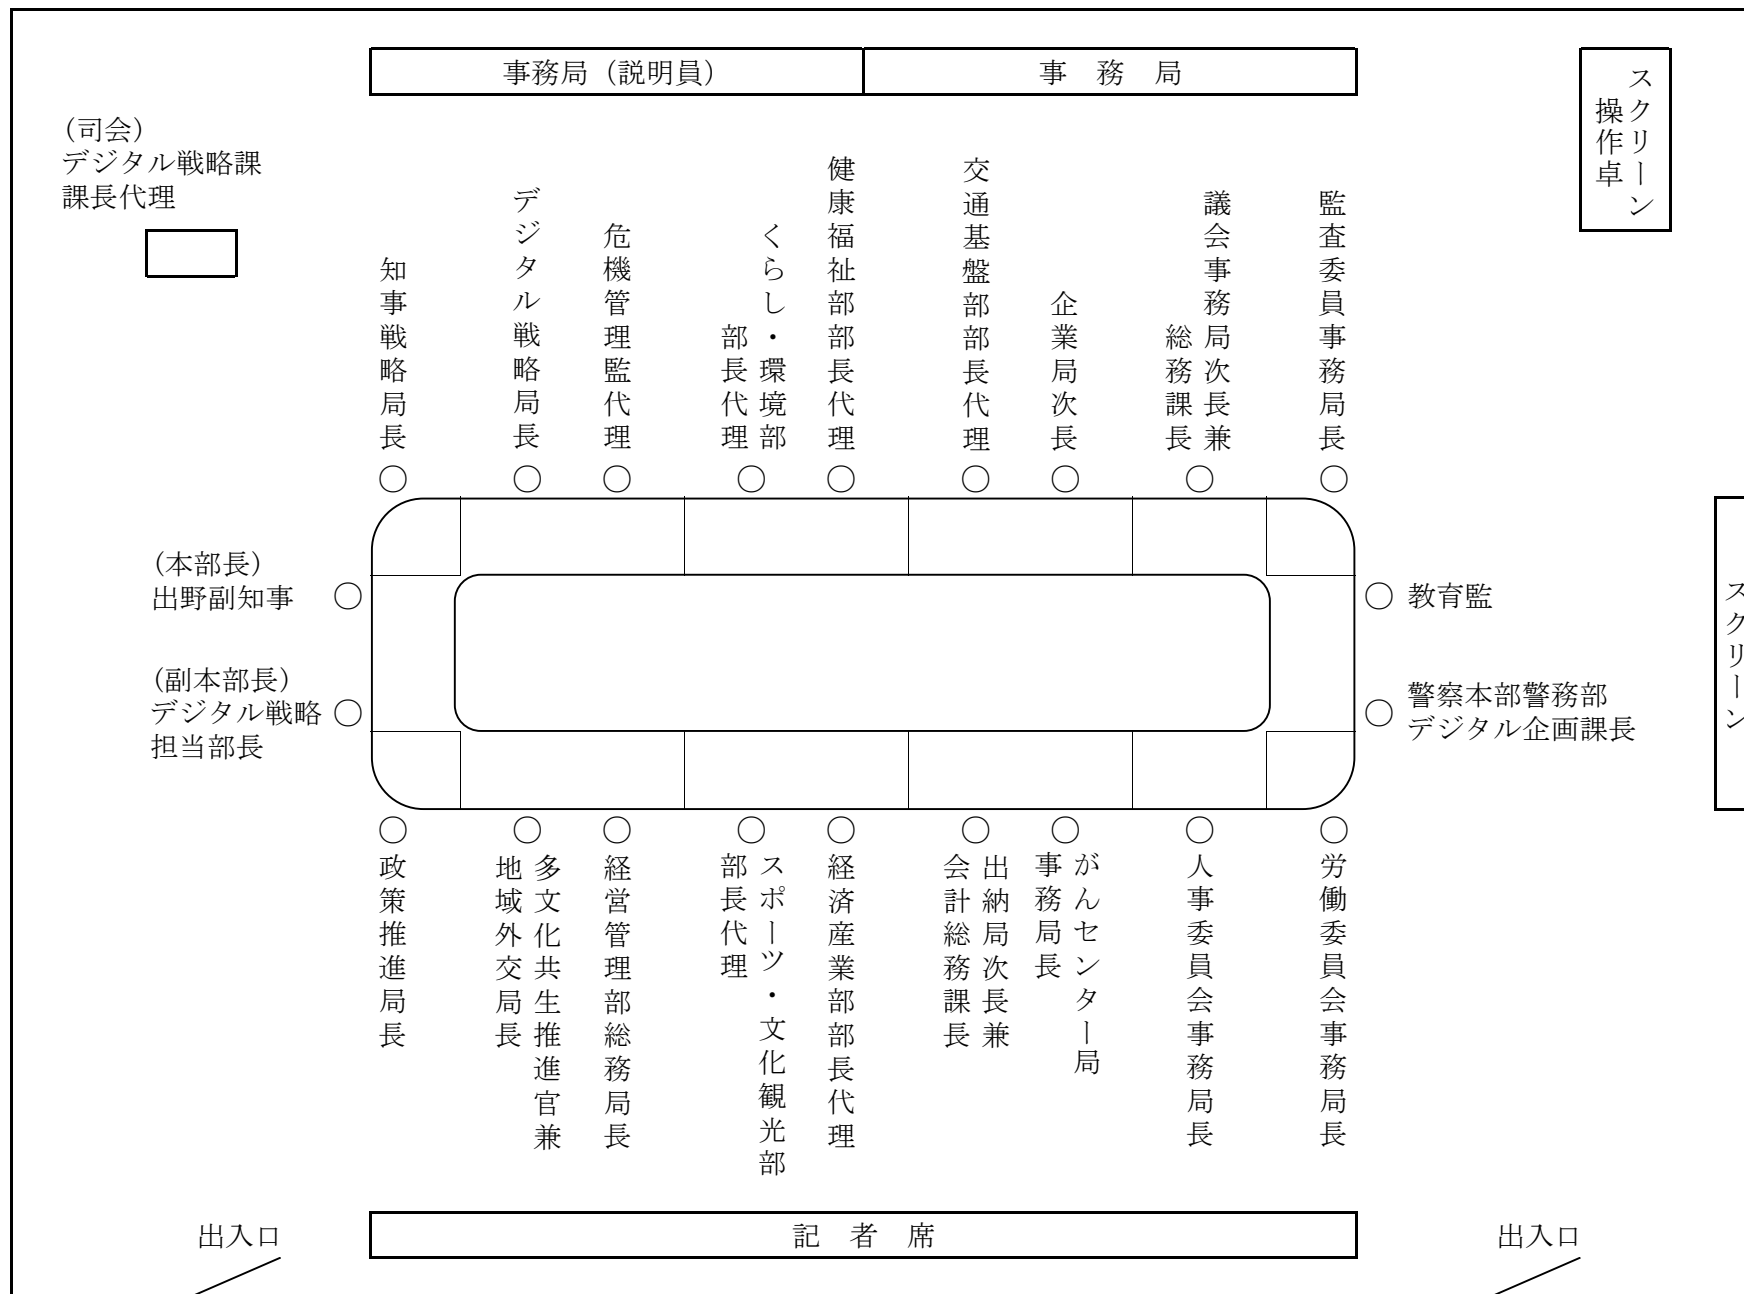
事務局（説明員）

事　務　局

スクリーン操作卓

（司会）
デジタル戦略課
課長代理

知事戦略局長

デジタル戦略局長

危機管理監代理

くらし・環境部部長代理

健康福祉部部長代理

交通基盤部部長代理

企業局次長

議会事務局次長兼総務課長

監査委員事務局長

（本部長）
出野副知事

（副本部長）
デジタル戦略担当部長

教育監

警察本部警務部
デジタル企画課長

スクリーン

政策推進局長

多文化共生推進官兼地域外交局長

経営管理部総務局長

スポーツ・文化観光部部長代理

経済産業部部長代理

出納局次長兼会計総務課長

がんセンター局事務局長

人事委員会事務局長

労働委員会事務局長

出入口

記　者　席

出入口